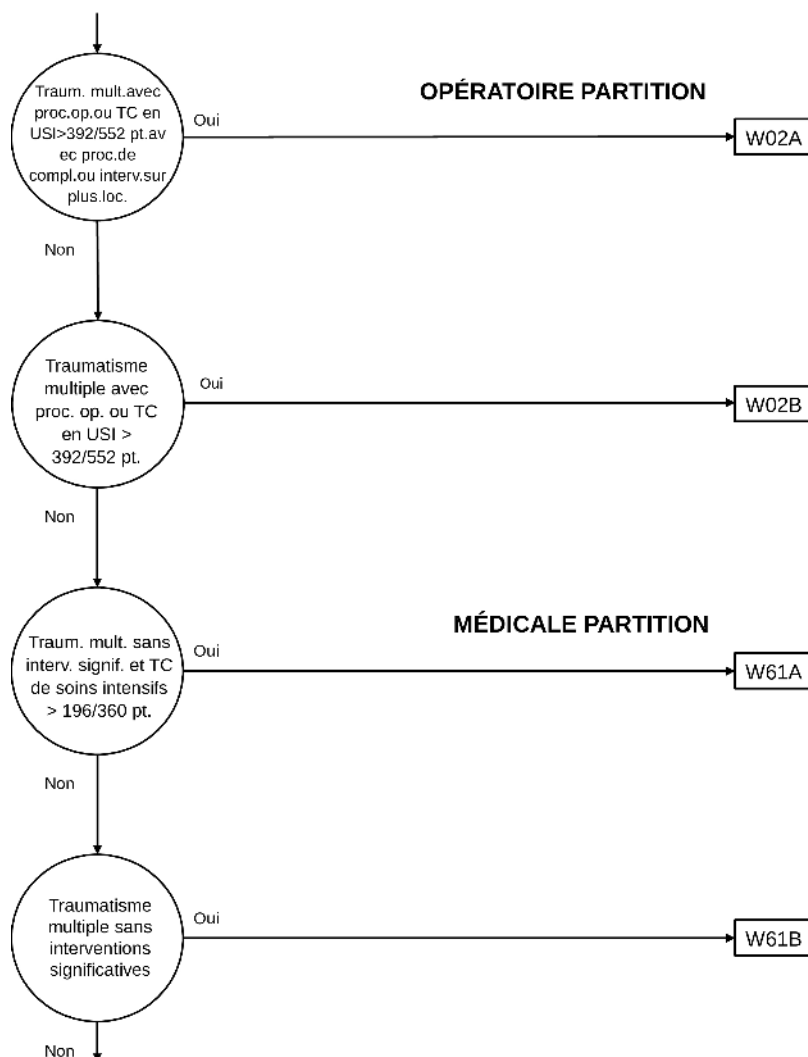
Traum. mult.avec proc.op.ou TC en USI>392/552 pt.avec proc.de compl.ou interv.sur plus.loc.

OPÉRATOIRE PARTITION

Oui

W02A

Non

Traumatisme multiple avec proc. op. ou TC en USI > 392/552 pt.

Oui

W02B

Non

MÉDICALE PARTITION

Traum. mult. sans interv. signif. et TC de soins intensifs > 196/360 pt.

Oui

W61A

Non

Traumatisme multiple sans interventions significatives

Oui

W61B

Non